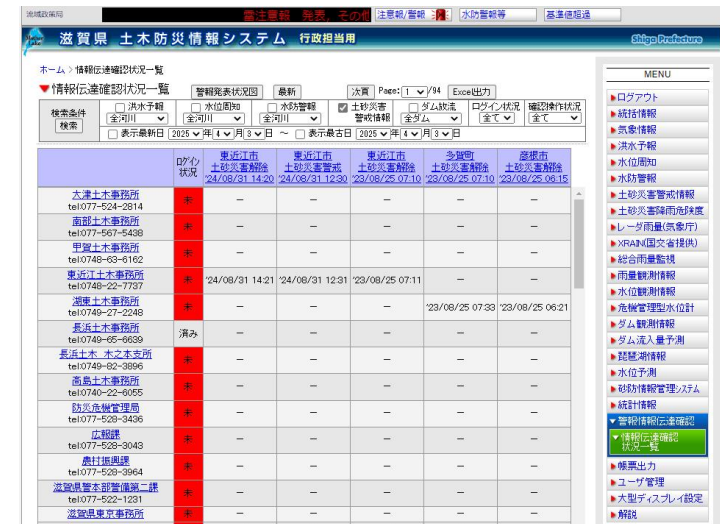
流域政策局

雷注意報 発表。その他 注意報/警報 3件 水防警報等 基準値超過

滋賀県 土木防災情報システム 行政担当用

Shiga Prefecture

ホーム > 情報伝達確認状況一覧

▼情報伝達確認状況一覧 警報発表状況図 最新 次頁 Page: 1 /94 Excel出力

検索条件 検索
洪水予報 全河川
水位周知 全河川
水防警報 全河川
☑ 土砂災害警戒情報
ダム放流 全ダム
ログイン状況 全て
確認操作状況 全て

表示最新日 2025 年 4 月 3 日 〜 表示最古日 2025 年 4 月 3 日

| | ログイン状況 | 東近江市 土砂災害解除 '24/08/31 14:20 | 東近江市 土砂災害警戒 '24/08/31 12:30 | 東近江市 土砂災害解除 '23/08/25 07:10 | 多賀町 土砂災害解除 '23/08/25 07:10 | 彦根市 土砂災害解除 '23/08/25 06:15 |
|---|---|---|---|---|---|---|
| 大津土木事務所 tel:077-524-2814 | 未 | − | − | − | − | − |
| 南部土木事務所 tel:077-567-5438 | 未 | − | − | − | − | − |
| 甲賀土木事務所 tel:0748-63-6162 | 未 | − | − | − | − | − |
| 東近江土木事務所 tel:0748-22-7737 | 未 | '24/08/31 14:21 | '24/08/31 12:31 | '23/08/25 07:11 | − | − |
| 湖東土木事務所 tel:0749-27-2248 | 未 | − | − | − | '23/08/25 07:33 | '23/08/25 06:21 |
| 長浜土木事務所 tel:0749-65-6639 | 済み | − | − | − | − | − |
| 長浜土木 木之本支所 tel:0749-82-3896 | 未 | − | − | − | − | − |
| 高島土木事務所 tel:0740-22-6055 | 未 | − | − | − | − | − |
| 防災危機管理局 tel:077-528-3436 | 未 | − | − | − | − | − |
| 広報課 tel:077-528-3043 | 未 | − | − | − | − | − |
| 農村振興課 tel:077-528-3964 | 未 | − | − | − | − | − |
| 滋賀県警本部警備第二課 tel:077-522-1231 | 未 | − | − | − | − | − |
| 滋賀県東京事務所 | 未 | − | − | − | − | − |

MENU
▶ログアウト
▶統括情報
▶気象情報
▶洪水予報
▶水位周知
▶水防警報
▶土砂災害警戒情報
▶土砂災害降雨危険度
▶レーダ雨量(気象庁)
▶XRAIN(国交省提供)
▶総合雨量監視
▶雨量観測情報
▶水位観測情報
▶危機管理型水位計
▶ダム観測情報
▶ダム流入量予測
▶琵琶湖情報
▶水位予測
▶砂防情報管理システム
▶統計情報
▼警報情報伝達確認
▼情報伝達確認状況一覧
▶帳票出力
▶ユーザ管理
▶大型ディスプレイ設定
▶解説